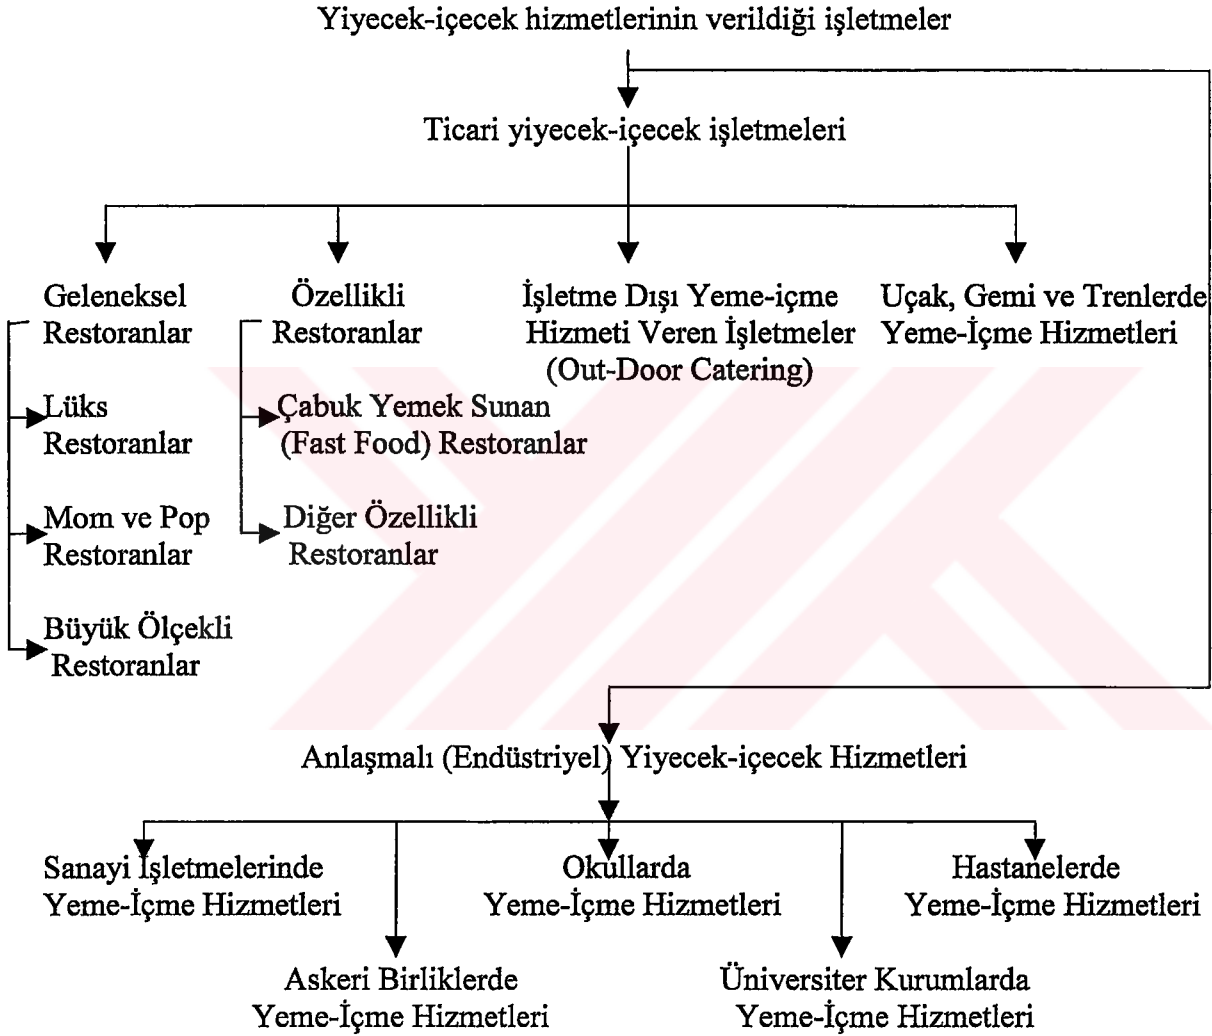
Yiyecek-içecek hizmetlerinin verildiği işletmeler

Ticari yiyecek-içecek işletmeleri

Geleneksel Restoranlar

Lüks Restoranlar

Mom ve Pop Restoranlar

Büyük Ölçekli Restoranlar

Özellikli Restoranlar

Çabuk Yemek Sunan (Fast Food) Restoranlar

Diğer Özellikli Restoranlar

İşletme Dışı Yeme-içme Hizmeti Veren İşletmeler (Out-Door Catering)

Uçak, Gemi ve Trenlerde Yeme-İçme Hizmetleri

Anlaşmalı (Endüstriyel) Yiyecek-içecek Hizmetleri

Sanayi İşletmelerinde Yeme-İçme Hizmetleri

Askeri Birliklerde Yeme-İçme Hizmetleri

Okullarda Yeme-İçme Hizmetleri

Üniversiter Kurumlarda Yeme-İçme Hizmetleri

Hastanelerde Yeme-İçme Hizmetleri